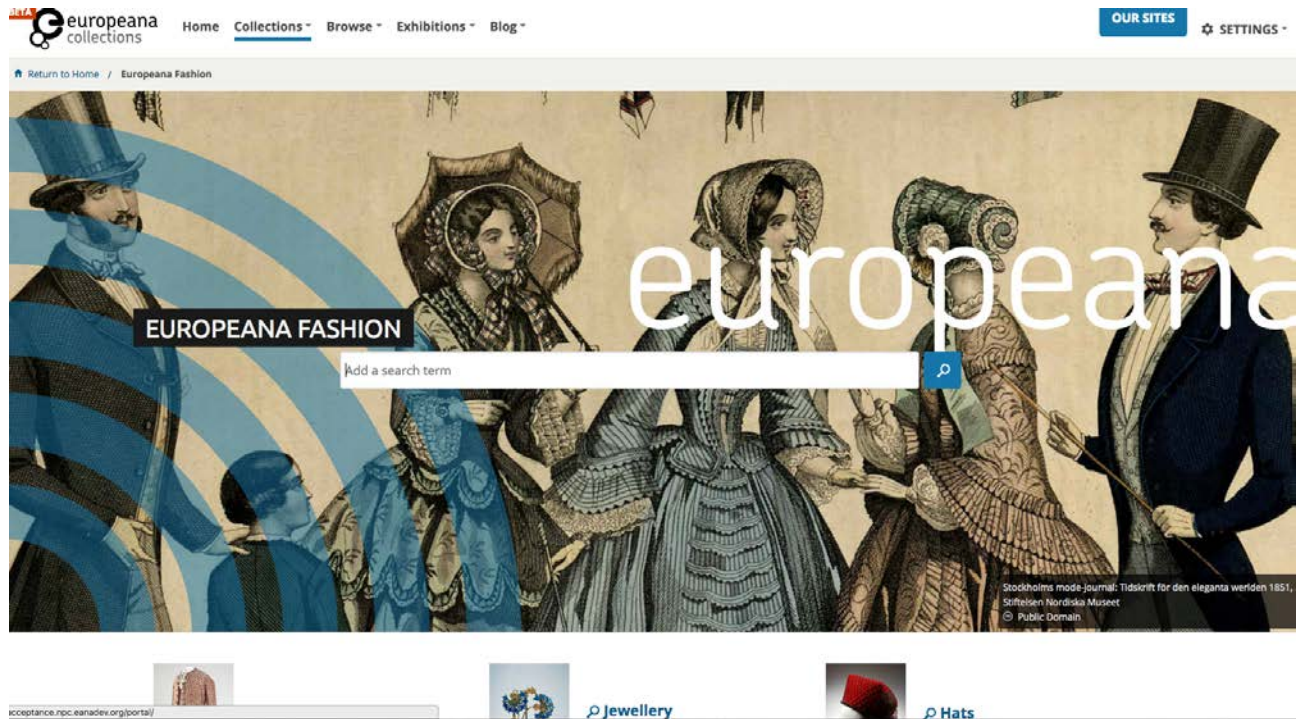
ETA europeana collections

Home Collections Browse Exhibitions Blog

OUR SITES

SETTINGS

Return to Home / Europeana Fashion

europeana

EUROPEANA FASHION

Add a search term

Stockholms mode-journal: Tidskrift för den eleganta werlden 1851, Stiftelsen Nordiska Museet

Public Domain

Jewellery

Hats

cceptance.npc.eanadev.org/portal/